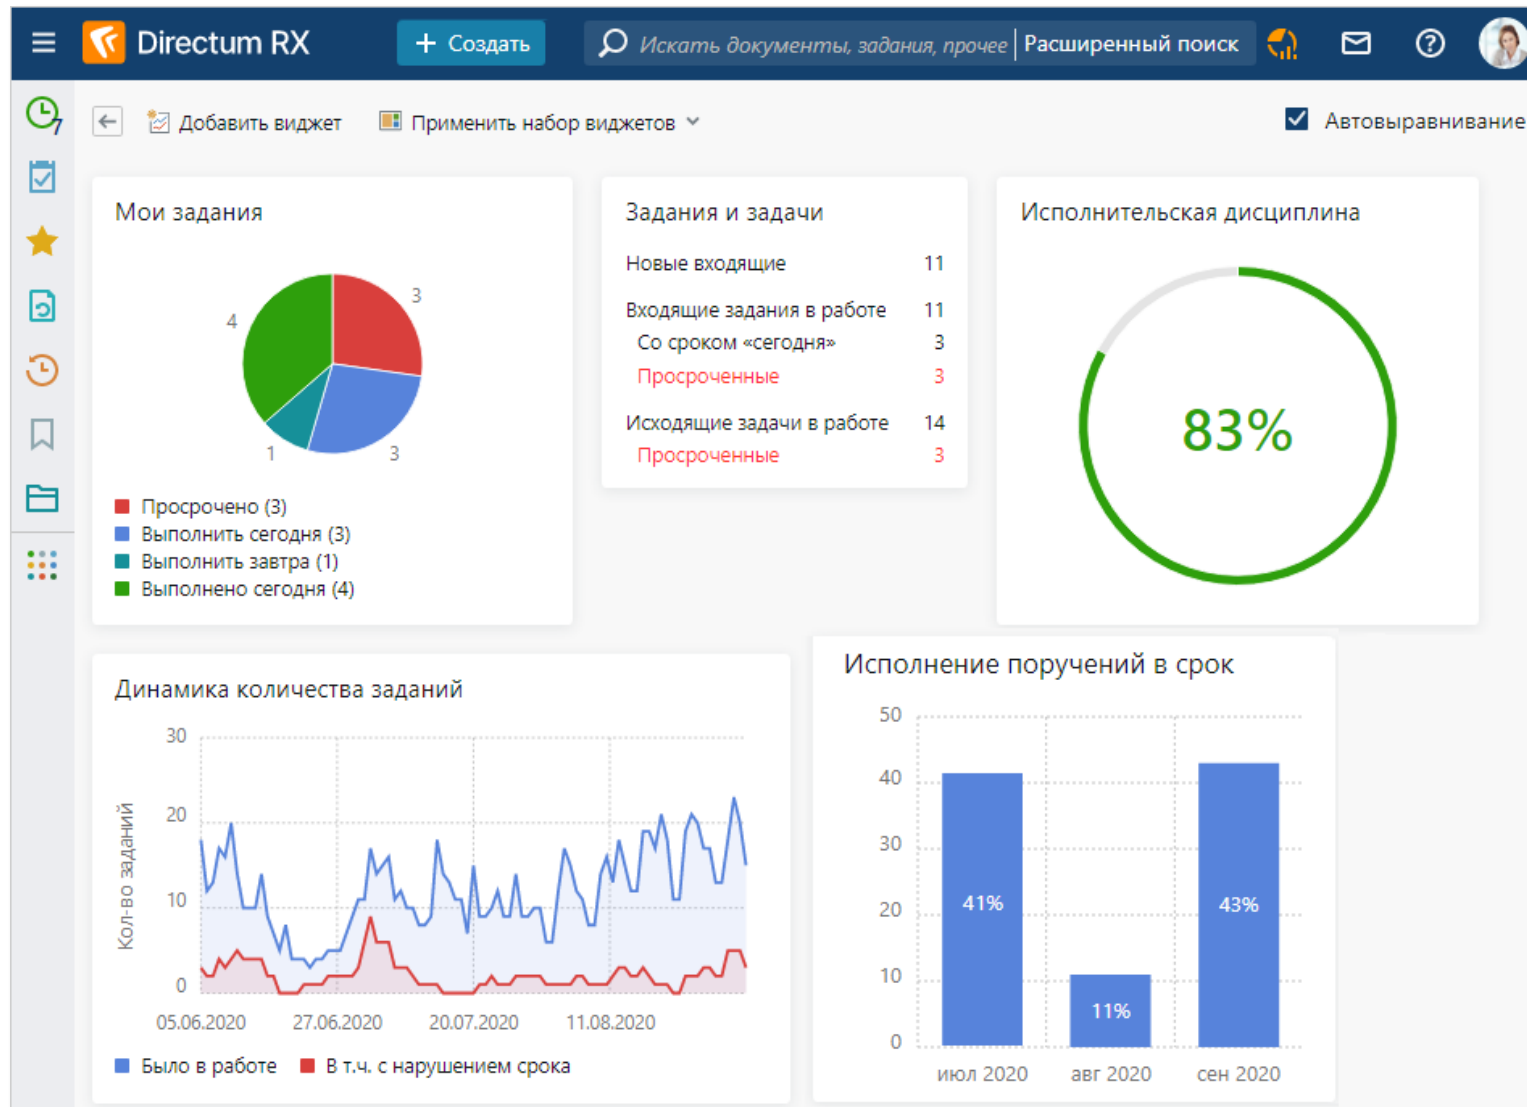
Directum RX
+ Создать
Искать документы, задания, прочее
Расширенный поиск

7

Добавить виджет
Применить набор виджетов
Автовыравнивание

Мои задания

3
4
1
3

Просрочено (3)
Выполнить сегодня (3)
Выполнить завтра (1)
Выполнено сегодня (4)

Задания и задачи

| | |
|---|---|
| Новые входящие | 11 |
| Входящие задания в работе | 11 |
| Со сроком «сегодня» | 3 |
| Просроченные | 3 |
| Исходящие задачи в работе | 14 |
| Просроченные | 3 |

Исполнительская дисциплина

83%

Динамика количества заданий

30
20
10
0
Кол-во заданий
05.06.2020
27.06.2020
20.07.2020
11.08.2020

Было в работе
В т.ч. с нарушением срока

Исполнение поручений в срок

50
40
30
20
10
0
41%
11%
43%
июл 2020
авг 2020
сен 2020